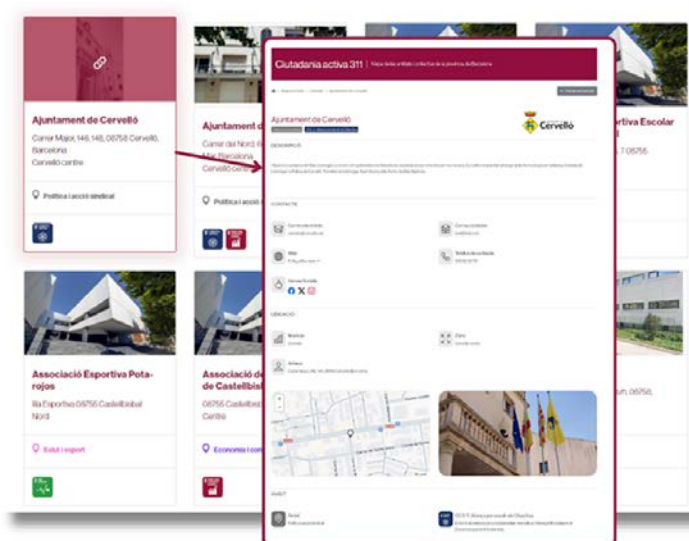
Ajuntament de Cervelló

Carrer Major, 146, 148, 08758 Cervelló, Barcelona

Cervelló centre

Política i acció sindical

Ajuntament d

Carrer del Nord,

Barcelona

Cervelló centre

Política i acció si

portiva Escolar

08755

Associació Esportiva Potarojos

Rla Esportiva 08755 Castellbisbal Nord

Salut i esport

Associació de Castellbisbal

08755 Castellbi

Centre

Economia i con

08758,

Ciutadania activa 311 | Mapa de les entitats i col·lectius de la província de Barcelona

Ajuntament de Cervelló

Cervelló

DESCRIPCIÓ

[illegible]

CONTACTE

Xarxes Socials

UBICACIÓ

Municipi

Zona

Adreça

Cervelló

ÀMBIT

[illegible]